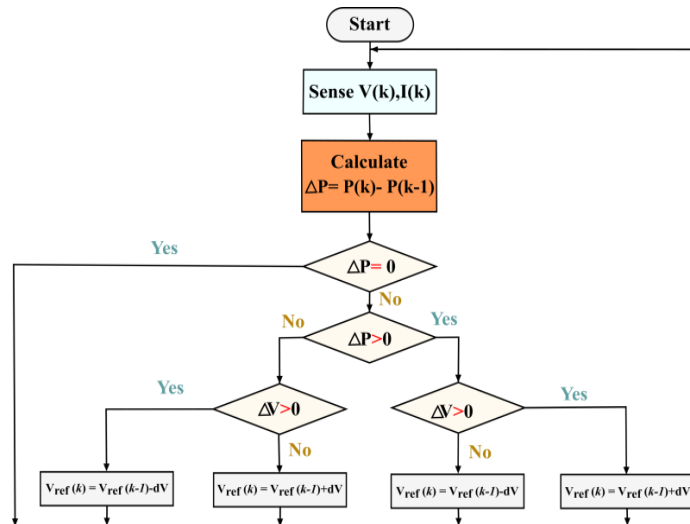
Start

Sense V(k),I(k)

Calculate
ΔP= P(k)- P(k-1)

Yes

ΔP= 0

No

No

ΔP>0

Yes

Yes

ΔV>0

No

ΔV>0

Yes

No

$V_{ref}(k) = V_{ref}(k-1)$-dV

$V_{ref}(k) = V_{ref}(k-1)$+dV

$V_{ref}(k) = V_{ref}(k-1)$-dV

$V_{ref}(k) = V_{ref}(k-1)$+dV